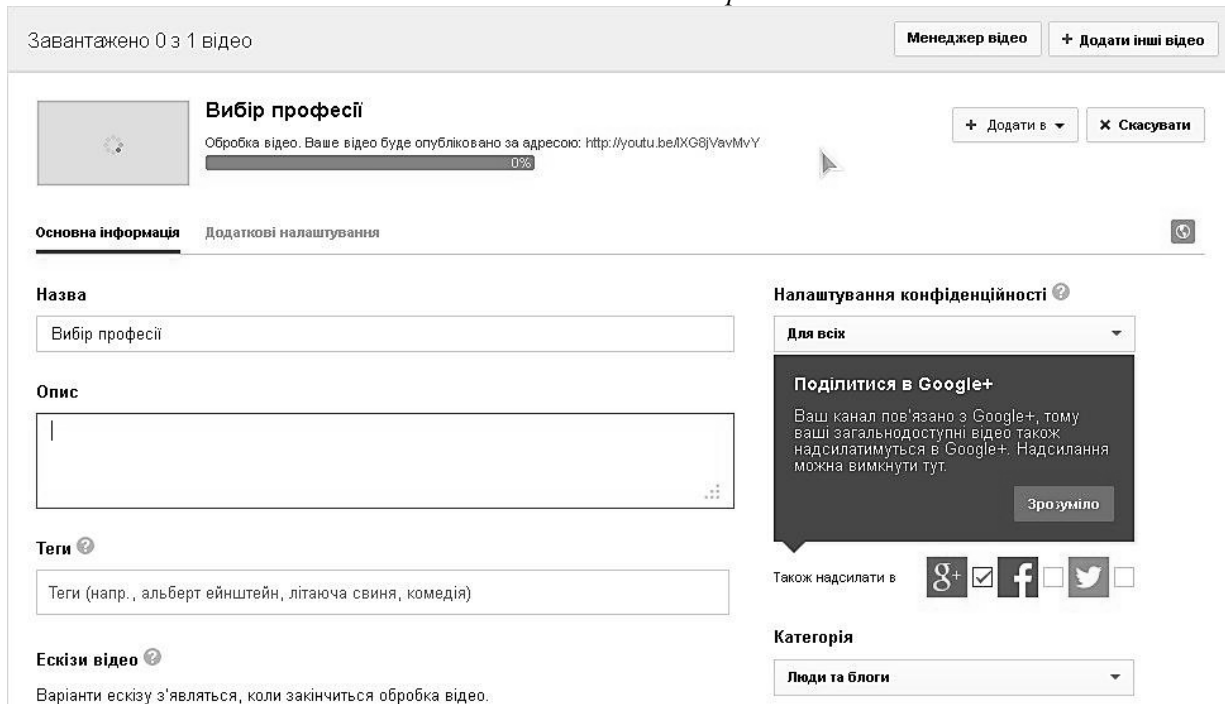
Завантажено 0 з 1 відео

Менеджер відео

+ Додати інші відео

Вибір професії

Обробка відео. Ваше відео буде опубліковано за адресою: http://youtu.be/lXG8jVavMvY

0%

+ Додати в

× Скасувати

Основна інформація

Додаткові налаштування

Назва

Вибір професії

Опис

Теги

Теги (напр., альберт ейнштейн, літаюча свиня, комедія)

Ескізи відео

Варіанти ескізу з'являться, коли закінчиться обробка відео.

Налаштування конфіденційності

Для всіх

Поділитися в Google+

Ваш канал пов'язано з Google+, тому ваші загальнодоступні відео також надсилатимуться в Google+. Надсилання можна вимкнути тут.

Зрозуміло

Також надсилати в

Категорія

Люди та блоги